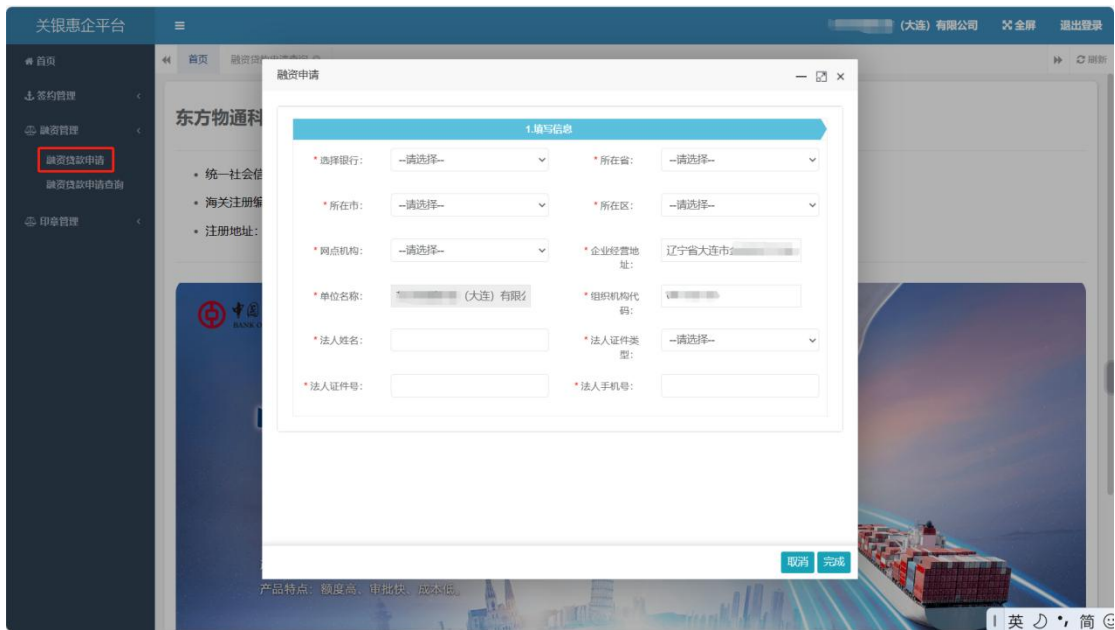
关银惠企平台
≡
(大连) 有限公司 全屏 退出登录

首页
签约管理
融资管理
融资贷款申请
融资贷款申请查询
印章管理

首页 融资贷款申请查询
刷新

东方物通科
• 统一社会信
• 海关注册编
• 注册地址:

融资申请

1.填写信息

* 选择银行: --请选择--
* 所在省: --请选择--
* 所在市: --请选择--
* 所在区: --请选择--
* 网点机构: --请选择--
* 企业经营地址: 辽宁省大连市
* 单位名称: (大连) 有限
* 组织机构代码:
* 法人姓名:
* 法人证件类型: --请选择--
* 法人证件号:
* 法人手机号:

取消 完成

产品特点: 额度高、审批快、成本低。

英 简